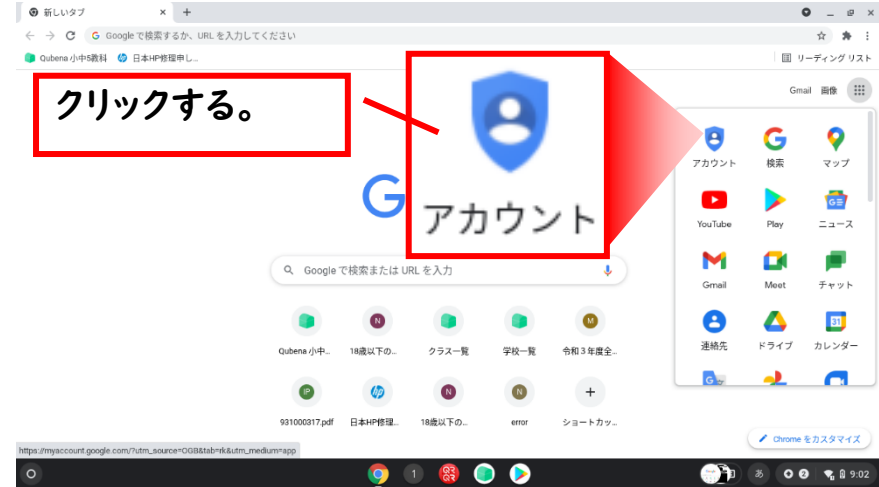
新しいタブ
+
Google で検索するか、URL を入力してください
Qubena 小中5教科
日本HP修理申し...
リーディング リスト
クリックする。
アカウント
Gmail 画像
アカウント 検索 マップ
YouTube Play ニュース
Gmail Meet チャット
連絡先 ドライブ カレンダー
G
Google で検索または URL を入力
Qubena 小中...
18歳以下の...
クラス一覧
学校一覧
令和３年度全...
931000317.pdf
日本HP修理...
18歳以下の...
error
ショートカッ...
Chrome をカスタマイズ
https://myaccount.google.com/?utm_source=OGB&tab=rk&utm_medium=app
あ
9:02